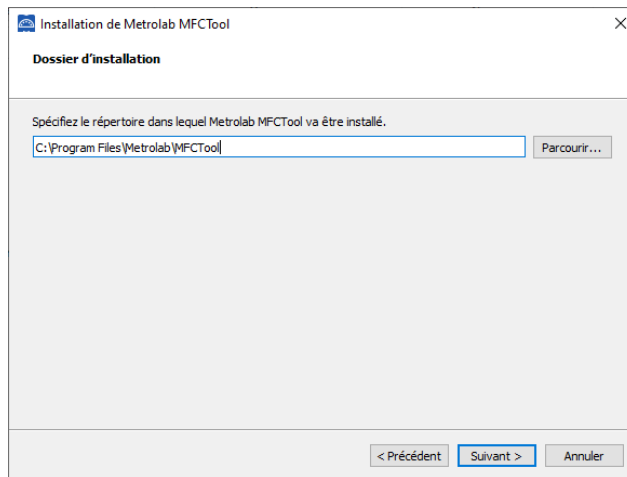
Installation de Metrolab MFCTool

Dossier d'installation

Spécifiez le répertoire dans lequel Metrolab MFCTool va être installé.

C:\Program Files\Metrolab\MFCTool

Parcourir...

< Précédent

Suivant >

Annuler